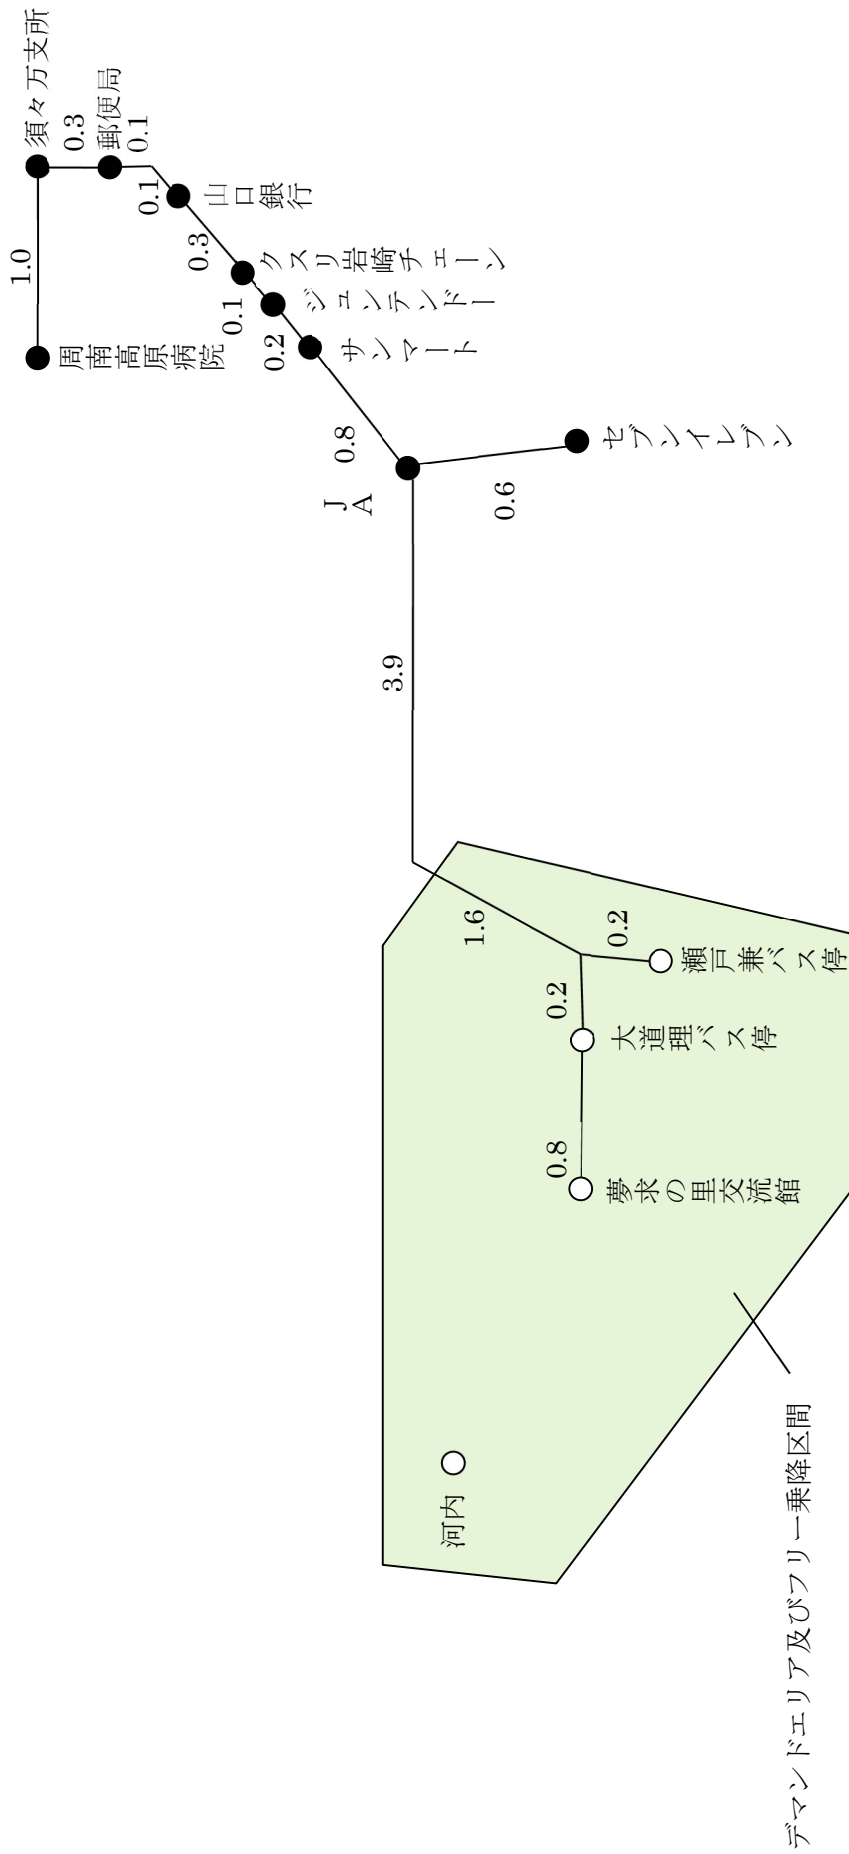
須々万支所
0.3
郵便局
0.1
1.0
0.1
山口銀行
0.3
クスリ岩崎チェーン
0.1
ジュンテンドー
0.2
サンマート
周南高原病院
0.8
JA
セブンイレブン
0.6
3.9
1.6
0.2
瀬戸兼バス停
0.2
大道理バス停
0.8
夢求の里交流館
河内
デマンドエリア及びフリー乗降区間